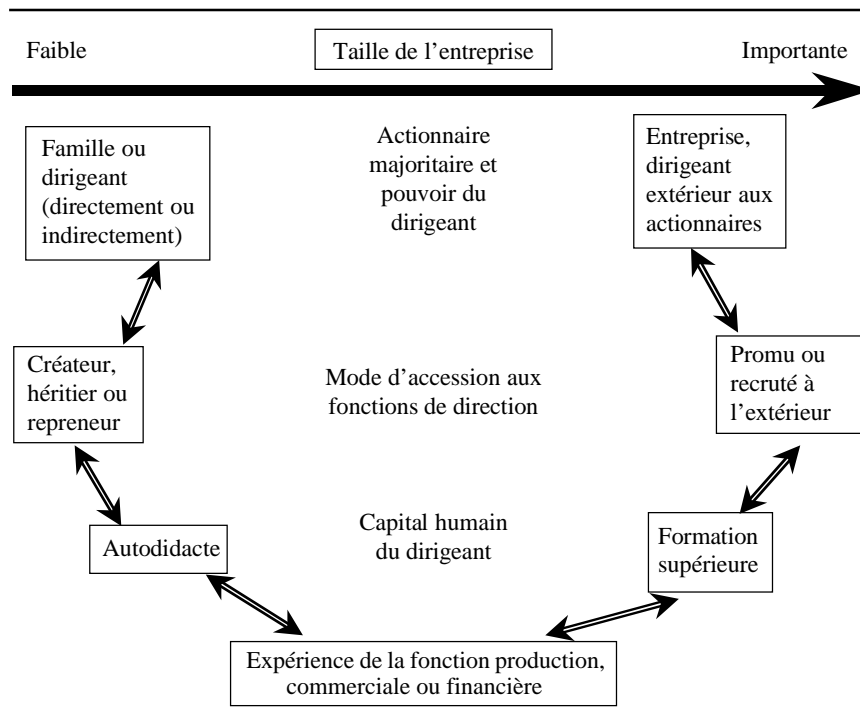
Faible

Taille de l'entreprise

Importante

Famille ou dirigeant (directement ou indirectement)

Actionnaire majoritaire et pouvoir du dirigeant

Entreprise, dirigeant extérieur aux actionnaires

Créateur, héritier ou repreneur

Mode d'accession aux fonctions de direction

Promu ou recruté à l'extérieur

Autodidacte

Capital humain du dirigeant

Formation supérieure

Expérience de la fonction production, commerciale ou financière